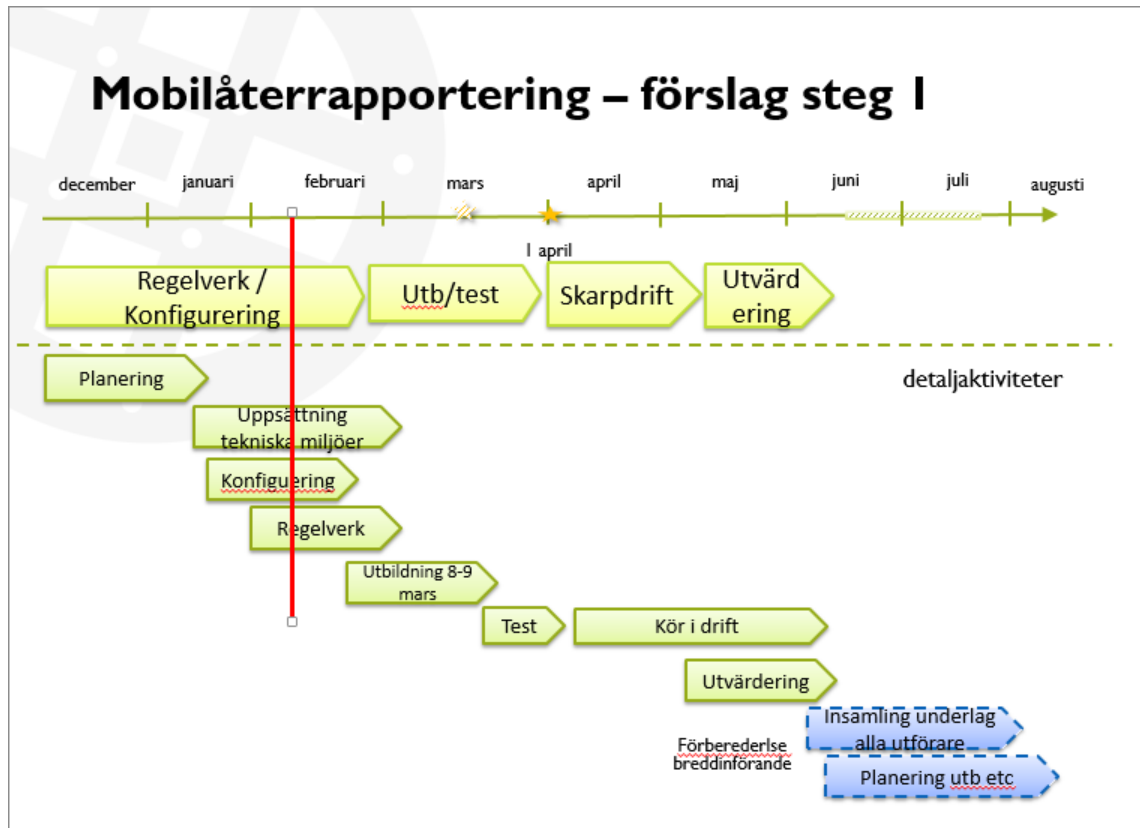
Mobilåterrapportering – förslag steg 1

december januari februari mars april maj juni juli augusti

1 april

Regelverk / Konfigurering

Utb/test

Skarpdrift

Utvärd ering

Planering

detaljaktiviteter

Uppsättning tekniska miljöer

Konfigurering

Regelverk

Utbildning 8-9 mars

Test

Kör i drift

Utvärdering

Insamling underlag alla utförare

Förberederlse breddinförande

Planering utb etc